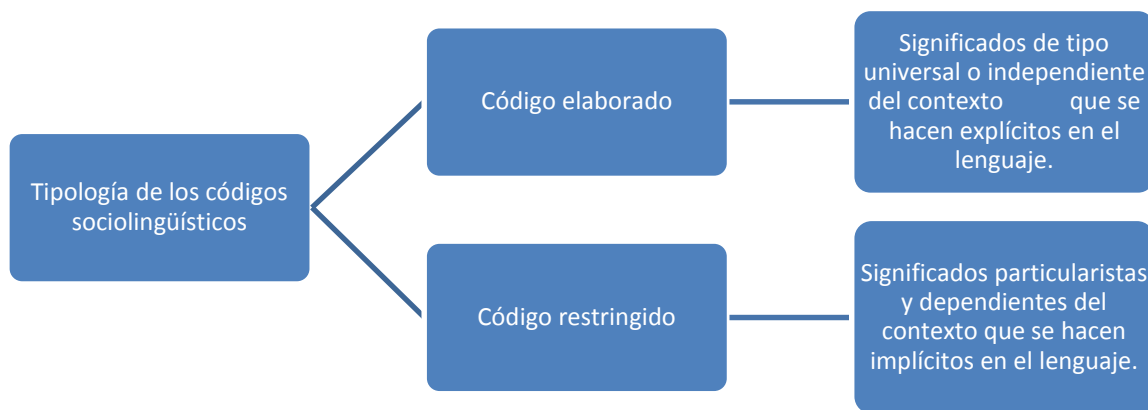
Tipología de los códigos sociolingüísticos

Código elaborado

Significados de tipo universal o independiente del contexto que se hacen explícitos en el lenguaje.

Código restringido

Significados particularistas y dependientes del contexto que se hacen implícitos en el lenguaje.